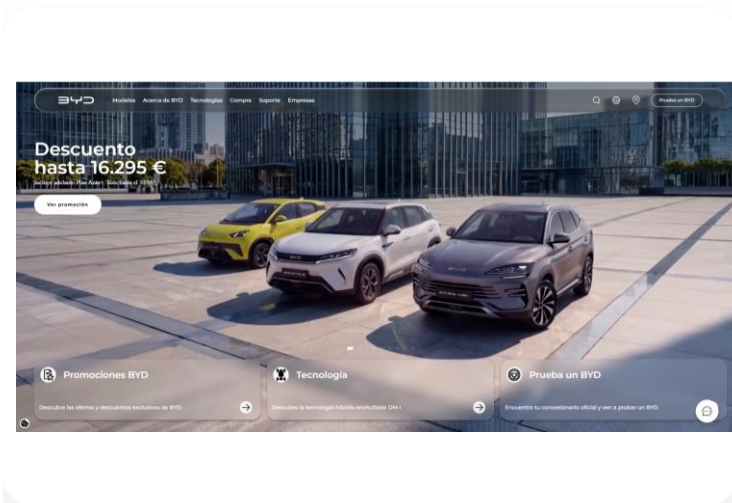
BYD Modelos Acerca de BYD Tecnologías Compra Soporte Empresas

Prueba un BYD

Descuento hasta 16.295 €

Incluye adelanto Plan Auto+. Solo hasta el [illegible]

Ver promoción

Promociones BYD

Descubre las ofertas y descuentos exclusivos de BYD

Tecnología

Descubre la tecnología híbrida enchufable DM-i

Prueba un BYD

Encuentra tu concesionario oficial y ven a probar un BYD